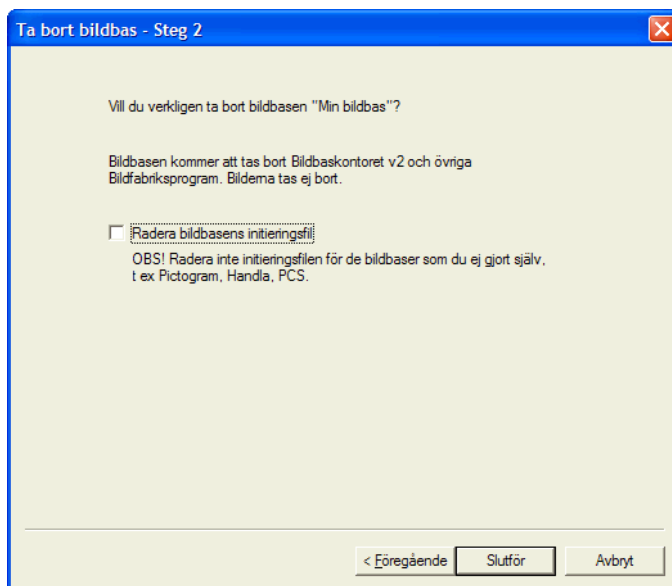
Ta bort bildbas - Steg 2

Vill du verkligen ta bort bildbasen "Min bildbas"?

Bildbasen kommer att tas bort Bildbaskontoret v2 och övriga Bildfabriksprogram. Bilderna tas ej bort.

Radera bildbasens initieringsfil

OBS! Radera inte initieringsfilen för de bildbaser som du ej gjort själv, t ex Pictogram, Handla, PCS.

< Föregående
Slutför
Avbryt